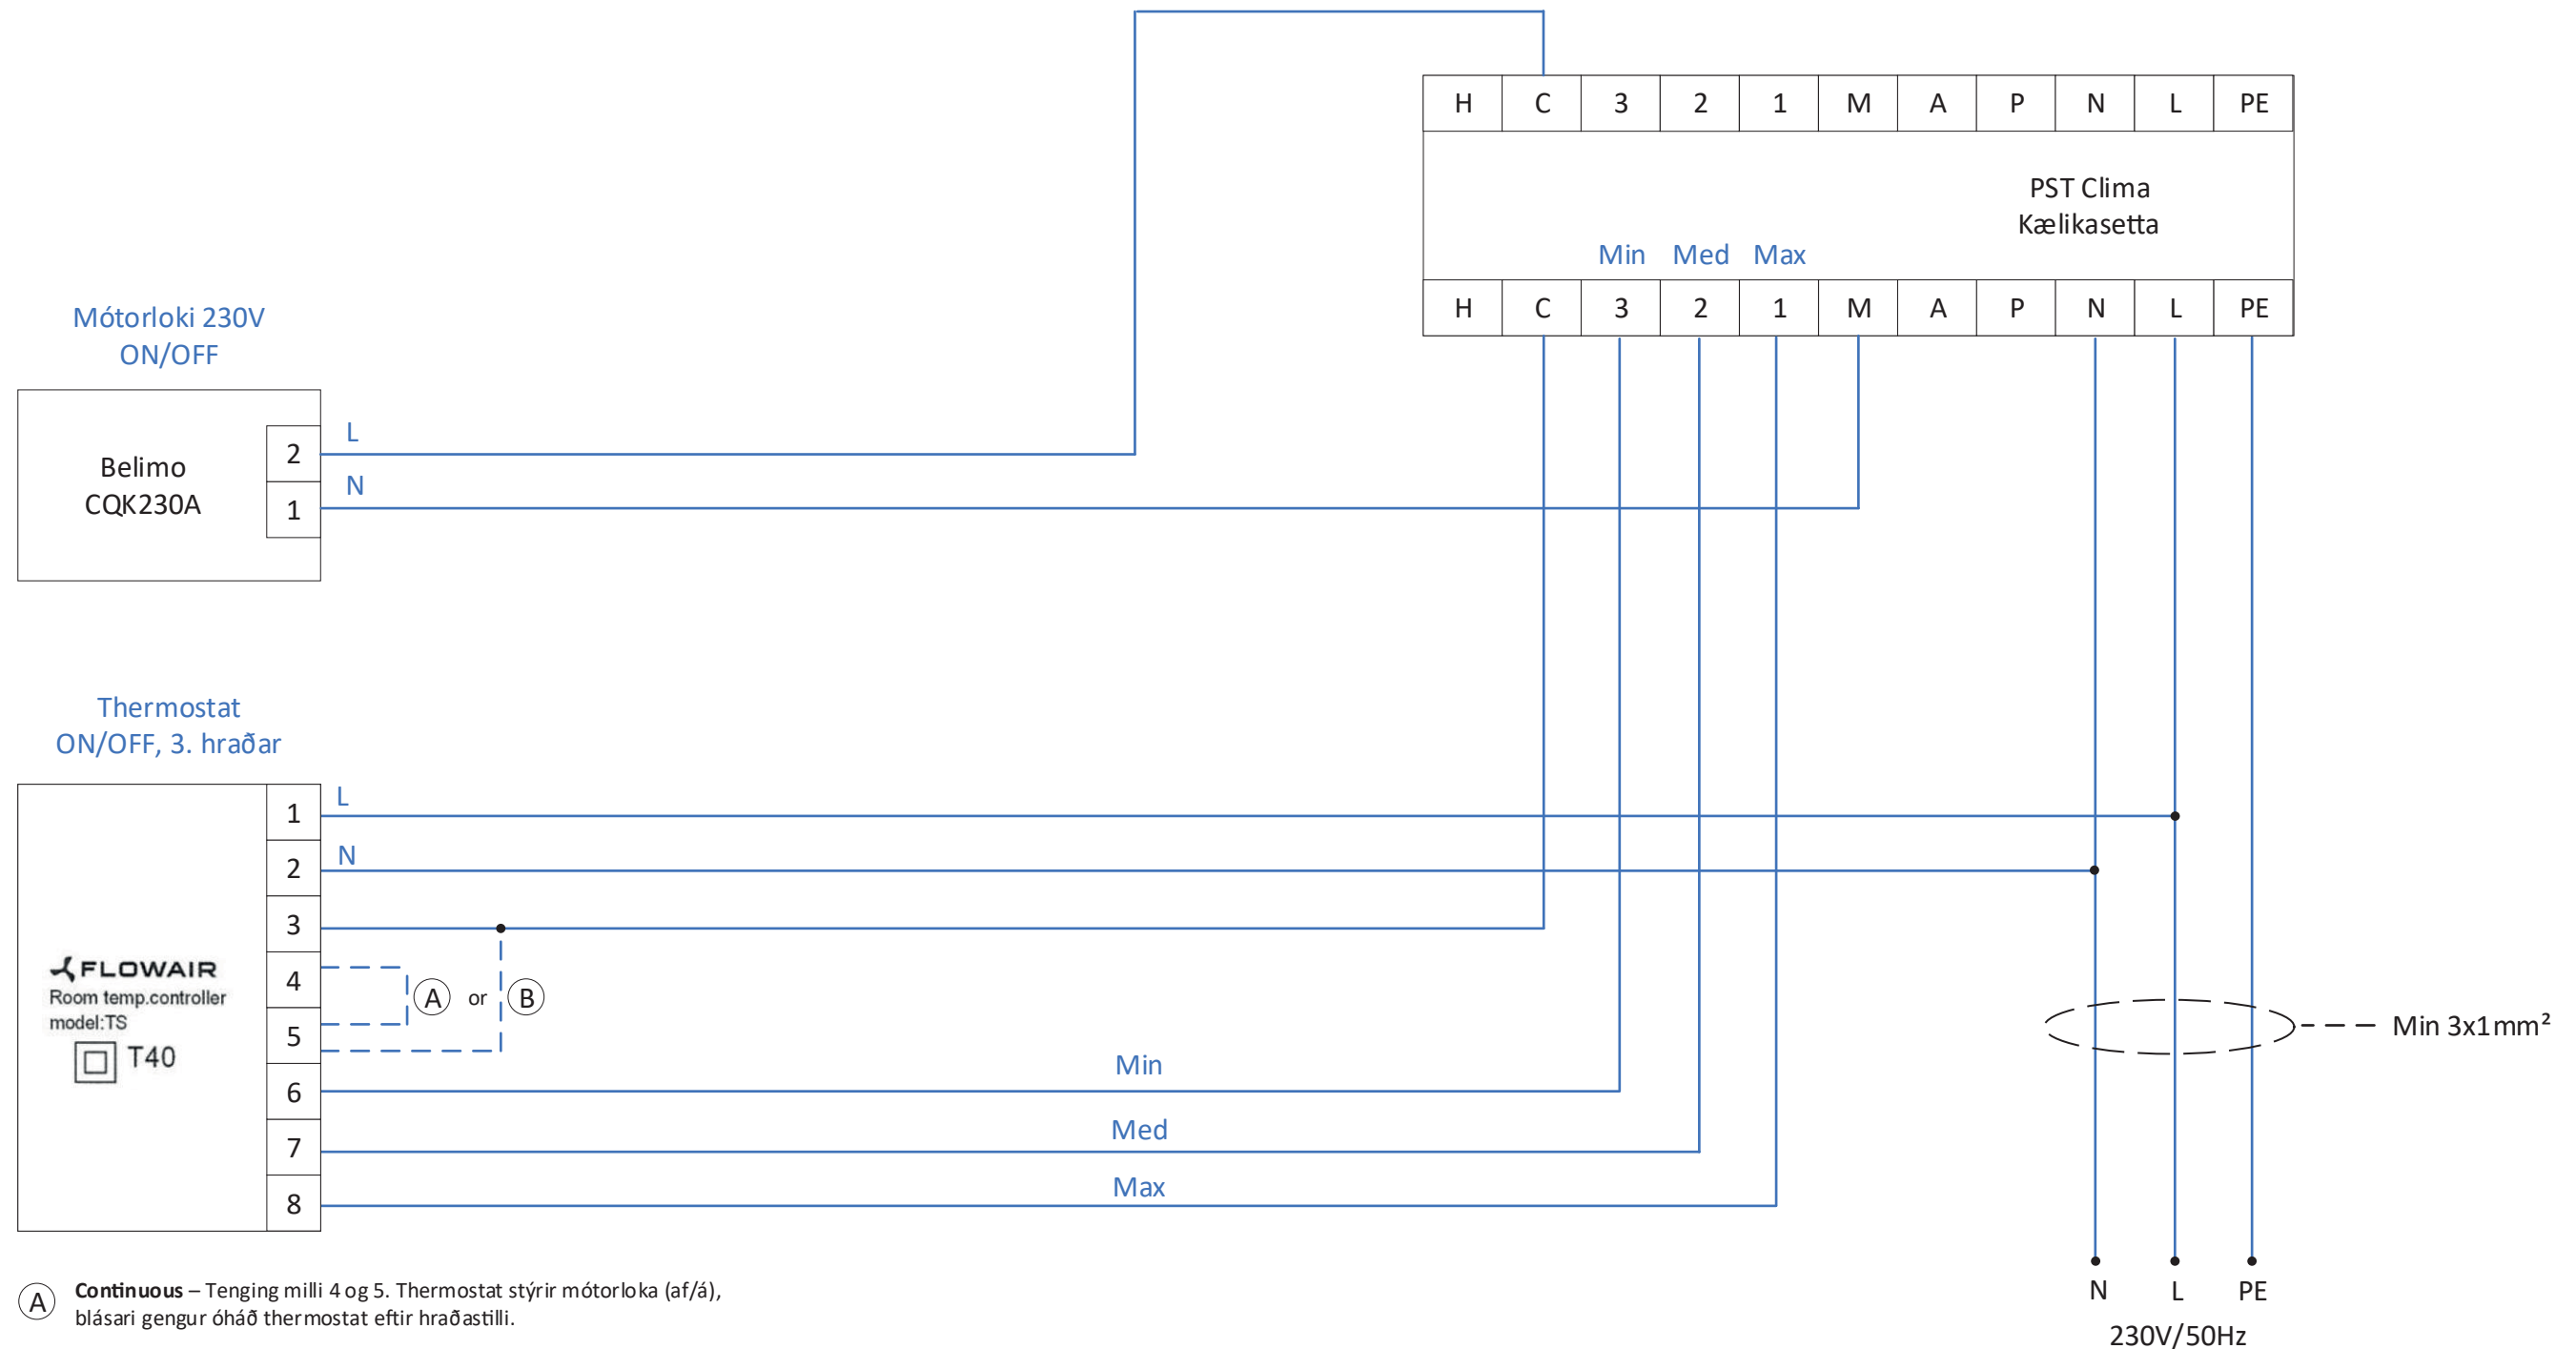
| H | C | 3 | 2 | 1 | M | A | P | N | L | PE |
|---|---|---|---|---|---|---|---|---|---|---|

PST Clima
Kælikasetta

Min Med Max

| H | C | 3 | 2 | 1 | M | A | P | N | L | PE |
|---|---|---|---|---|---|---|---|---|---|---|

Mótorloki 230V
ON/OFF

Belimo
CQK230A

2 L
1 N

Thermostat
ON/OFF, 3. hraðar

FLOWAIR
Room temp.controller
model:TS
T40

1 L
2 N
3
4
5
6
7
8

A or B

Min
Med
Max

Min 3x1mm²

N L PE
230V/50Hz

A **Continuous** – Tenging milli 4 og 5. Thermostat stýrir mótorloka (af/á), blásari gengur óháð thermostat eftir hraðastilli.